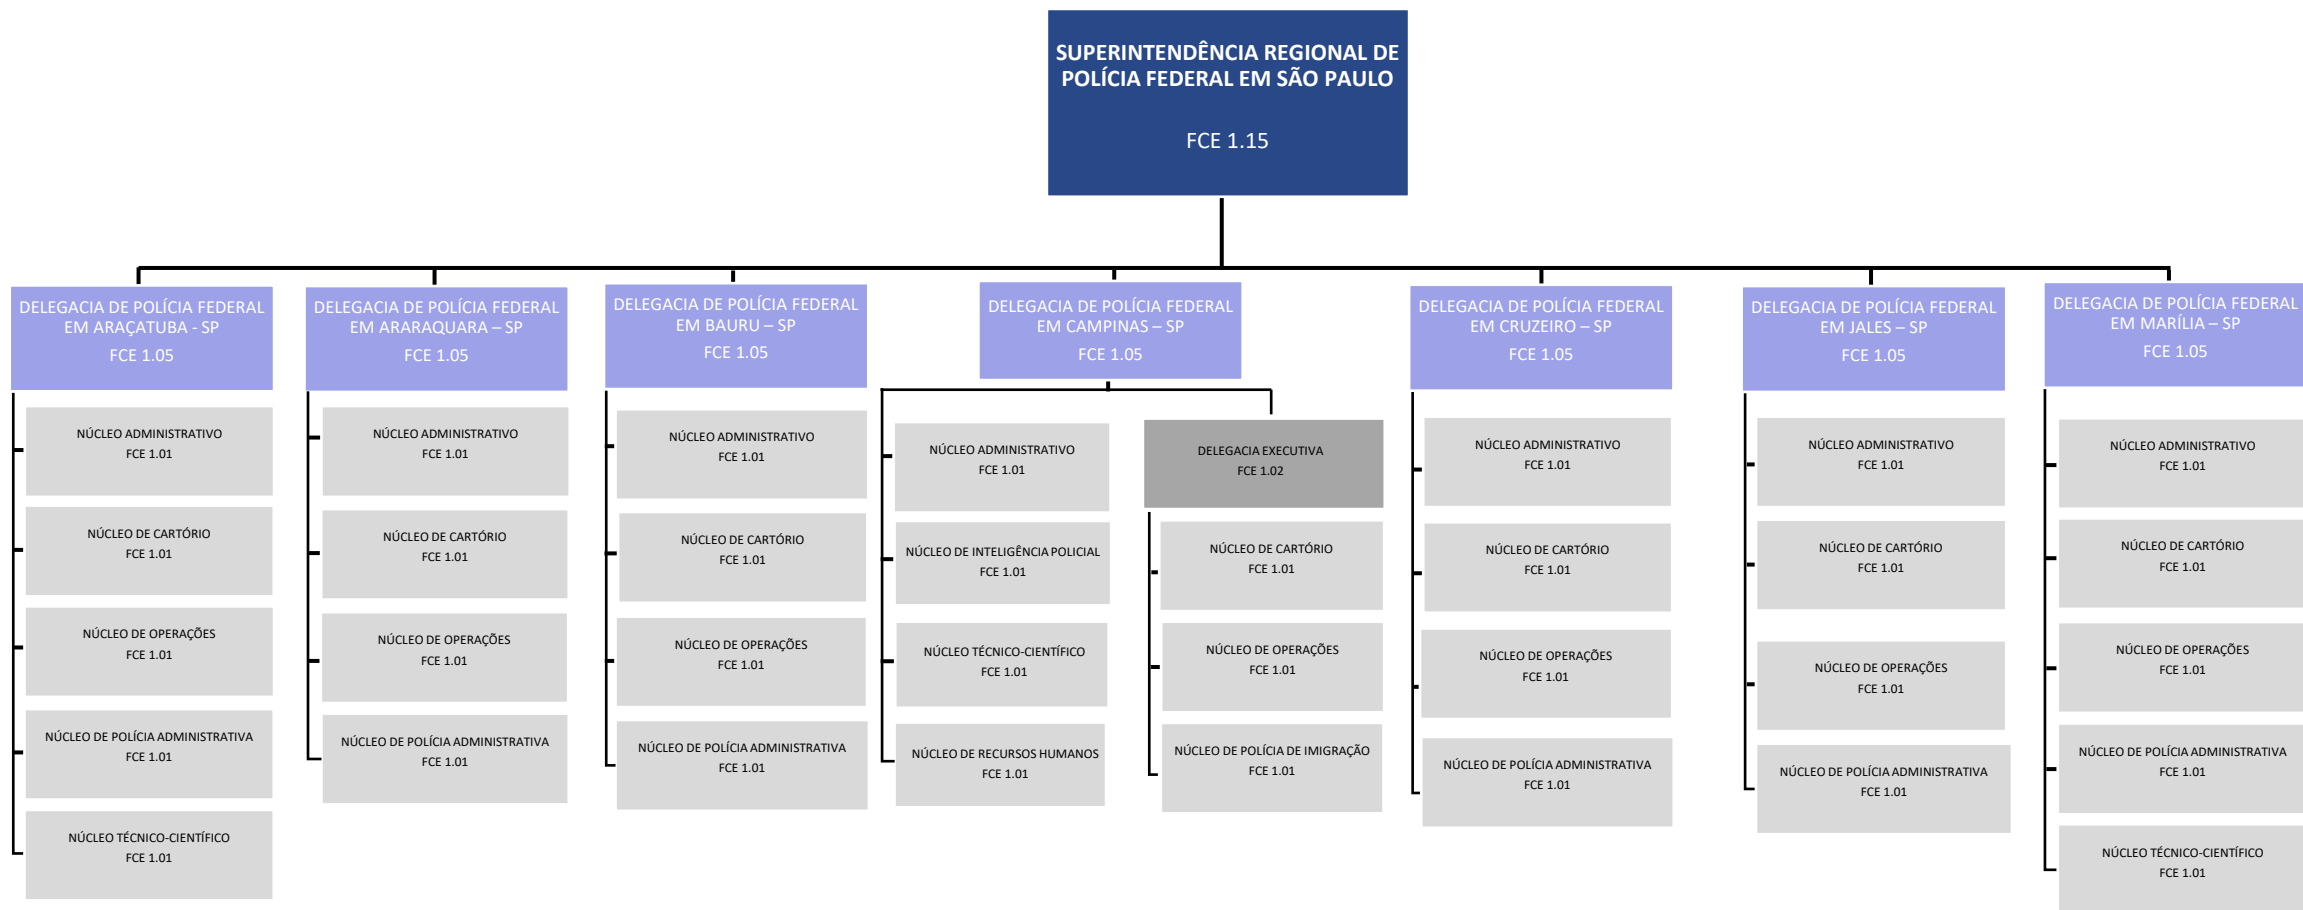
SUPERINTENDÊNCIA REGIONAL DE POLÍCIA FEDERAL EM SÃO PAULO

FCE 1.15

DELEGACIA DE POLÍCIA FEDERAL EM ARAÇATUBA - SP
FCE 1.05

NÚCLEO ADMINISTRATIVO
FCE 1.01

NÚCLEO DE CARTÓRIO
FCE 1.01

NÚCLEO DE OPERAÇÕES
FCE 1.01

NÚCLEO DE POLÍCIA ADMINISTRATIVA
FCE 1.01

NÚCLEO TÉCNICO-CIENTÍFICO
FCE 1.01

DELEGACIA DE POLÍCIA FEDERAL EM ARARAQUARA – SP
FCE 1.05

NÚCLEO ADMINISTRATIVO
FCE 1.01

NÚCLEO DE CARTÓRIO
FCE 1.01

NÚCLEO DE OPERAÇÕES
FCE 1.01

NÚCLEO DE POLÍCIA ADMINISTRATIVA
FCE 1.01

DELEGACIA DE POLÍCIA FEDERAL EM BAURU – SP
FCE 1.05

NÚCLEO ADMINISTRATIVO
FCE 1.01

NÚCLEO DE CARTÓRIO
FCE 1.01

NÚCLEO DE OPERAÇÕES
FCE 1.01

NÚCLEO DE POLÍCIA ADMINISTRATIVA
FCE 1.01

DELEGACIA DE POLÍCIA FEDERAL EM CAMPINAS – SP
FCE 1.05

NÚCLEO ADMINISTRATIVO
FCE 1.01

NÚCLEO DE INTELIGÊNCIA POLICIAL
FCE 1.01

NÚCLEO TÉCNICO-CIENTÍFICO
FCE 1.01

NÚCLEO DE RECURSOS HUMANOS
FCE 1.01

DELEGACIA EXECUTIVA
FCE 1.02

NÚCLEO DE CARTÓRIO
FCE 1.01

NÚCLEO DE OPERAÇÕES
FCE 1.01

NÚCLEO DE POLÍCIA DE IMIGRAÇÃO
FCE 1.01

DELEGACIA DE POLÍCIA FEDERAL EM CRUZEIRO – SP
FCE 1.05

NÚCLEO ADMINISTRATIVO
FCE 1.01

NÚCLEO DE CARTÓRIO
FCE 1.01

NÚCLEO DE OPERAÇÕES
FCE 1.01

NÚCLEO DE POLÍCIA ADMINISTRATIVA
FCE 1.01

DELEGACIA DE POLÍCIA FEDERAL EM JALES – SP
FCE 1.05

NÚCLEO ADMINISTRATIVO
FCE 1.01

NÚCLEO DE CARTÓRIO
FCE 1.01

NÚCLEO DE OPERAÇÕES
FCE 1.01

NÚCLEO DE POLÍCIA ADMINISTRATIVA
FCE 1.01

DELEGACIA DE POLÍCIA FEDERAL EM MARÍLIA – SP
FCE 1.05

NÚCLEO ADMINISTRATIVO
FCE 1.01

NÚCLEO DE CARTÓRIO
FCE 1.01

NÚCLEO DE OPERAÇÕES
FCE 1.01

NÚCLEO DE POLÍCIA ADMINISTRATIVA
FCE 1.01

NÚCLEO TÉCNICO-CIENTÍFICO
FCE 1.01